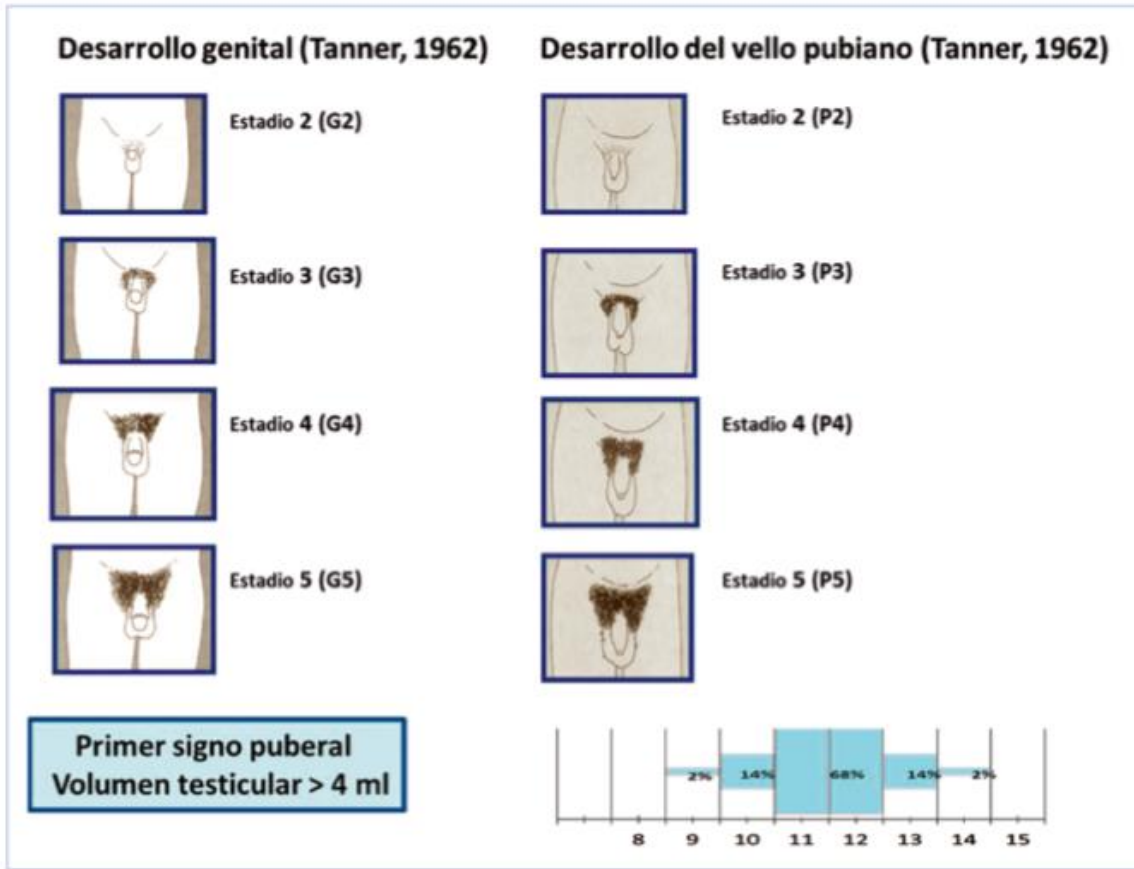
Desarrollo genital (Tanner, 1962)

Estadio 2 (G2)

Estadio 3 (G3)

Estadio 4 (G4)

Estadio 5 (G5)

Desarrollo del vello pubiano (Tanner, 1962)

Estadio 2 (P2)

Estadio 3 (P3)

Estadio 4 (P4)

Estadio 5 (P5)

Primer signo puberal
Volumen testicular > 4 ml

2% 14% 68% 14% 2%

8 9 10 11 12 13 14 15